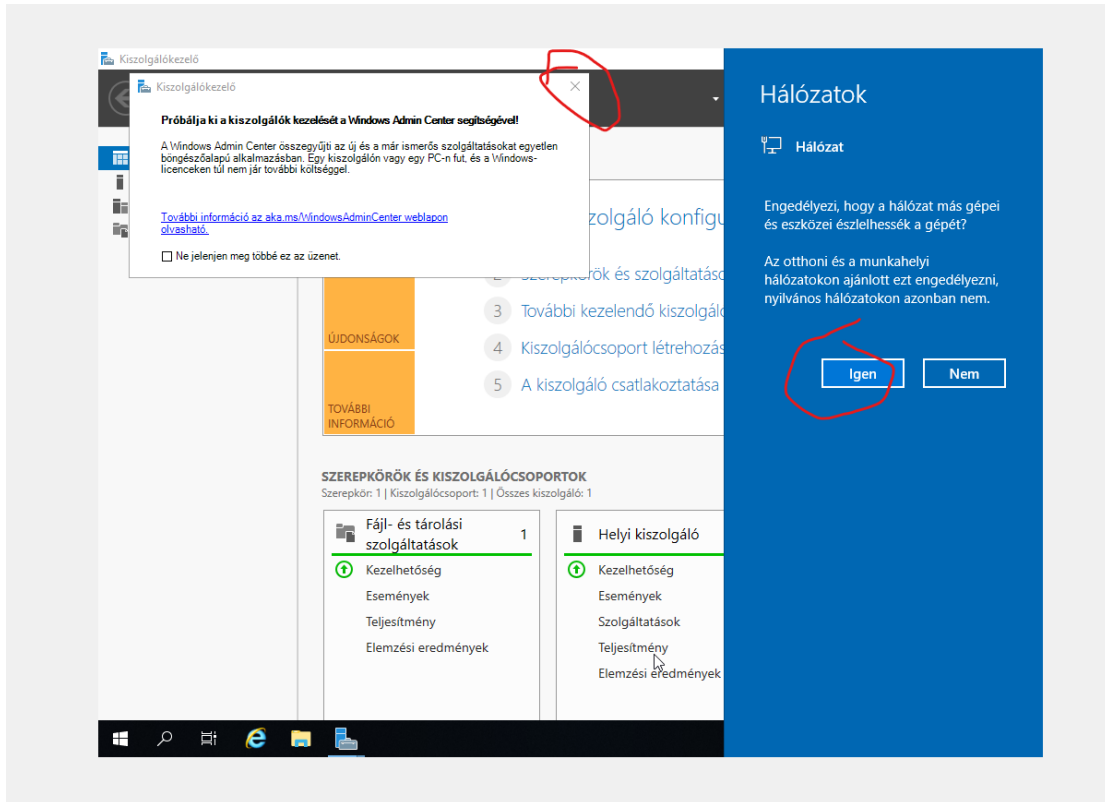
Kiszolgálókezelő

Kiszolgálókezelő

Próbálja ki a kiszolgálók kezelését a Windows Admin Center segítségével!

A Windows Admin Center összegyűjti az új és a már ismerős szolgáltatásokat egyetlen böngészőalapú alkalmazásban. Egy kiszolgálón vagy egy PC-n fut, és a Windows-licenceken túl nem jár további költséggel.

További információ az aka.ms/WindowsAdminCenter weblapon olvasható.

Ne jelenjen meg többé ez az üzenet.

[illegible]szolgáló konfigu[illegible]

2 Szerepkörök és szolgáltatások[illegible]

3 További kezelendő kiszolgáló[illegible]

4 Kiszolgálócsoport létrehozás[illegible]

5 A kiszolgáló csatlakoztatása

ÚJDONSÁGOK

TOVÁBBI INFORMÁCIÓ

SZEREPKÖRÖK ÉS KISZOLGÁLÓCSOPORTOK
Szerepkör: 1 | Kiszolgálócsoport: 1 | Összes kiszolgáló: 1

| Fájl- és tárolási szolgáltatások 1 | Helyi kiszolgáló |
|---|---|
| Kezelhetőség | Kezelhetőség |
| Események | Események |
| Teljesítmény | Szolgáltatások |
| Elemzési eredmények | Teljesítmény |
| | Elemzési eredmények |

Hálózatok

Hálózat

Engedélyezi, hogy a hálózat más gépei és eszközei észlelhessék a gépét?

Az otthoni és a munkahelyi hálózatokon ajánlott ezt engedélyezni, nyilvános hálózatokon azonban nem.

Igen

Nem